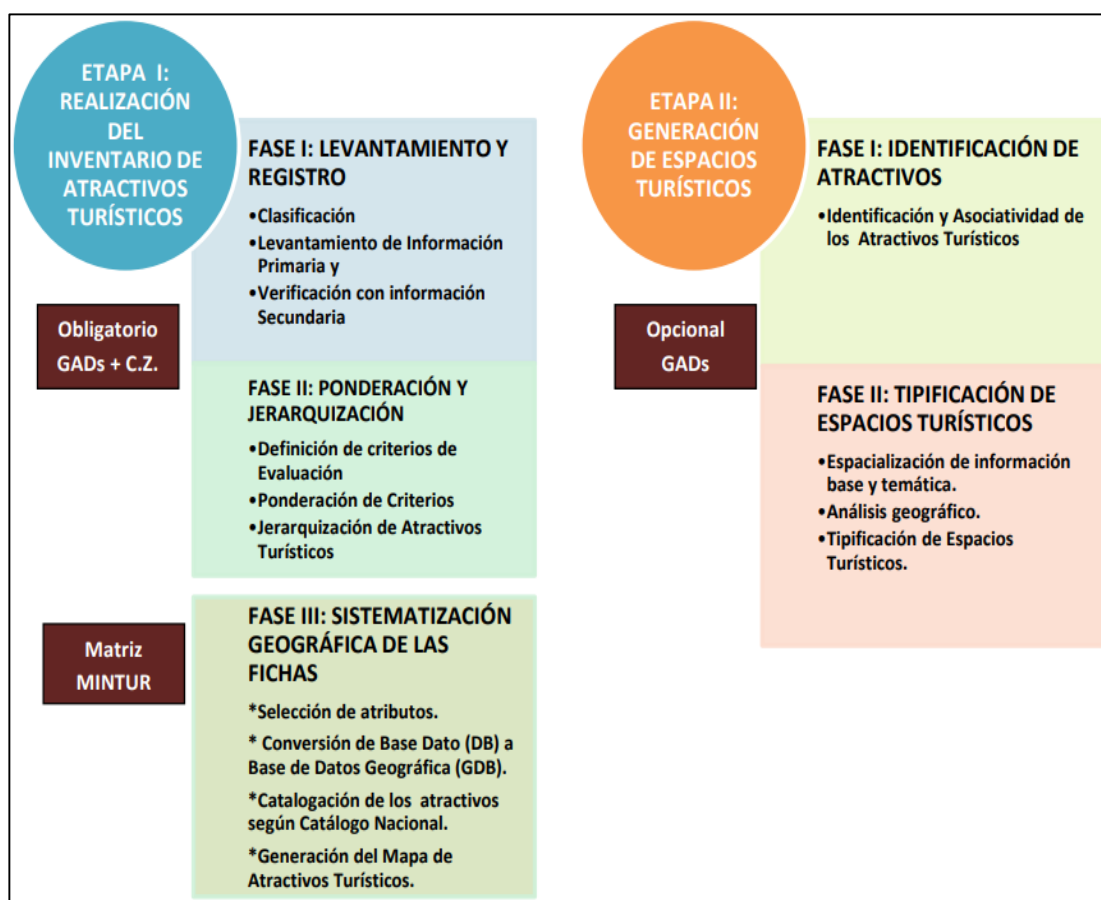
ETAPA I: REALIZACIÓN DEL INVENTARIO DE ATRACTIVOS TURÍSTICOS

FASE I: LEVANTAMIENTO Y REGISTRO

•Clasificación
•Levantamiento de Información Primaria y
•Verificación con información Secundaria

Obligatorio GADs + C.Z.

FASE II: PONDERACIÓN Y JERARQUIZACIÓN

•Definición de criterios de Evaluación
•Ponderación de Criterios
•Jerarquización de Atractivos Turísticos

Matriz MINTUR

FASE III: SISTEMATIZACIÓN GEOGRÁFICA DE LAS FICHAS

*Selección de atributos.

* Conversión de Base Dato (DB) a Base de Datos Geográfica (GDB).

*Catalogación de los atractivos según Catálogo Nacional.

*Generación del Mapa de Atractivos Turísticos.

ETAPA II: GENERACIÓN DE ESPACIOS TURÍSTICOS

FASE I: IDENTIFICACIÓN DE ATRACTIVOS

•Identificación y Asociatividad de los Atractivos Turísticos

Opcional GADs

FASE II: TIPIFICACIÓN DE ESPACIOS TURÍSTICOS

•Espacialización de información base y temática.
•Análisis geográfico.
•Tipificación de Espacios Turísticos.